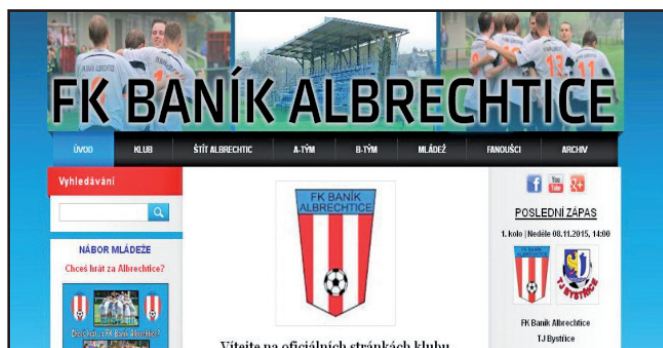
FK BANÍK ALBRECHTICE

ÚVOD KLUB ŠTÍT ALBRECHTIC A-TÝM B-TÝM MLÁDEŽ FANOUŠCI ARCHIV

Vyhledávání

NÁBOR MLÁDEŽE
Chceš hrát za Albrechtice?

Chceš hrát za FK Baník Albrechtice?

FK BANÍK ALBRECHTICE

Vítejte na oficiálních stránkách klubu

POSLEDNÍ ZÁPAS
1. kolo | Neděle 08.11.2015, 14:00

TJ BYSTŘICE

FK Baník Albrechtice
TJ Bystřice